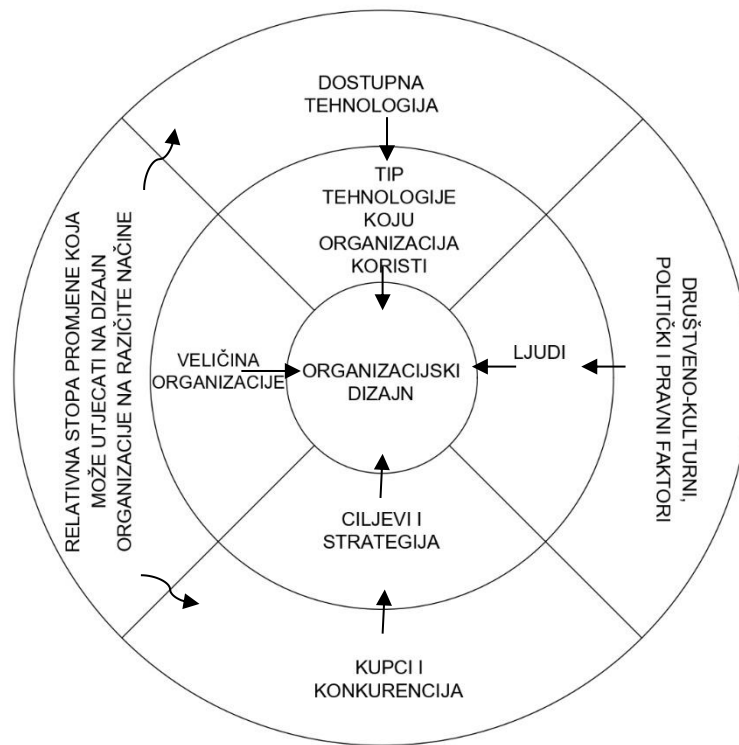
DOSTUPNA TEHNOLOGIJA

TIP TEHNOLOGIJE KOJU ORGANIZACIJA KORISTI

RELATIVNA STOPA PROMJENE KOJA MOŽE UTJECATI NA DIZAJN ORGANIZACIJE NA RAZIČITE NAČINE

DRUŠTVENO-KULTURNI, POLITIČKI I PRAVNI FAKTORI

VELIČINA ORGANIZACIJE

ORGANIZACIJSKI DIZAJN

LJUDI

CILJEVI I STRATEGIJA

KUPCI I KONKURENCIJA